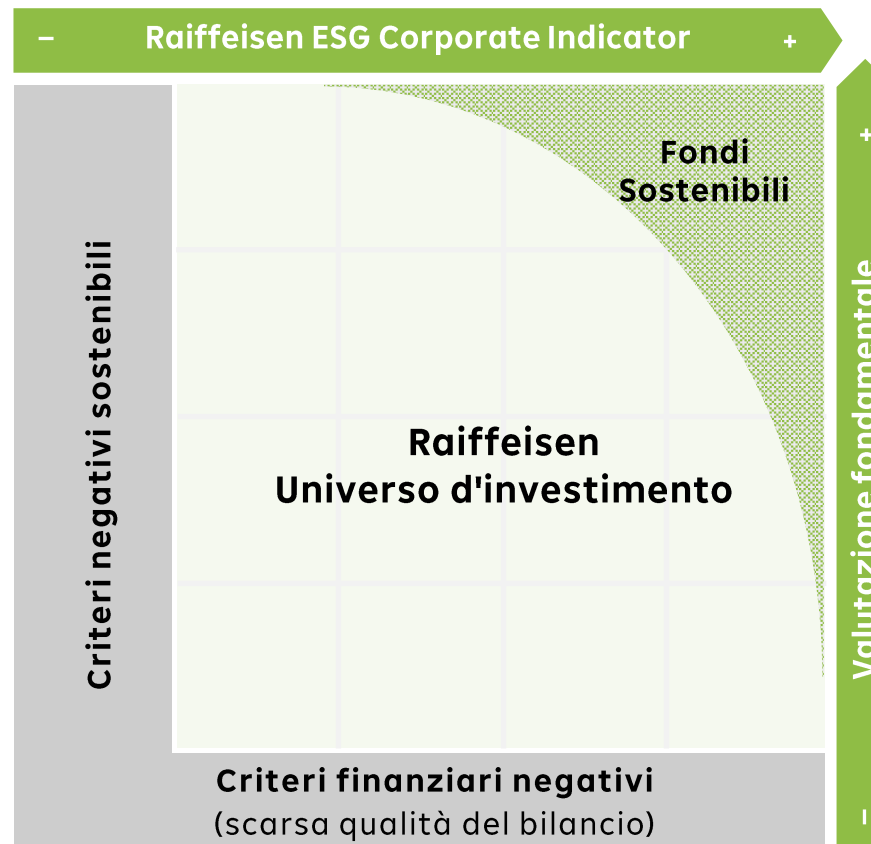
– Raiffeisen ESG Corporate Indicator +

Fondi Sostenibili

Criteri negativi sostenibili

Raiffeisen Universo d'investimento

+ Valutazione fondamentale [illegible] –

Criteri finanziari negativi
(scarsa qualità del bilancio)